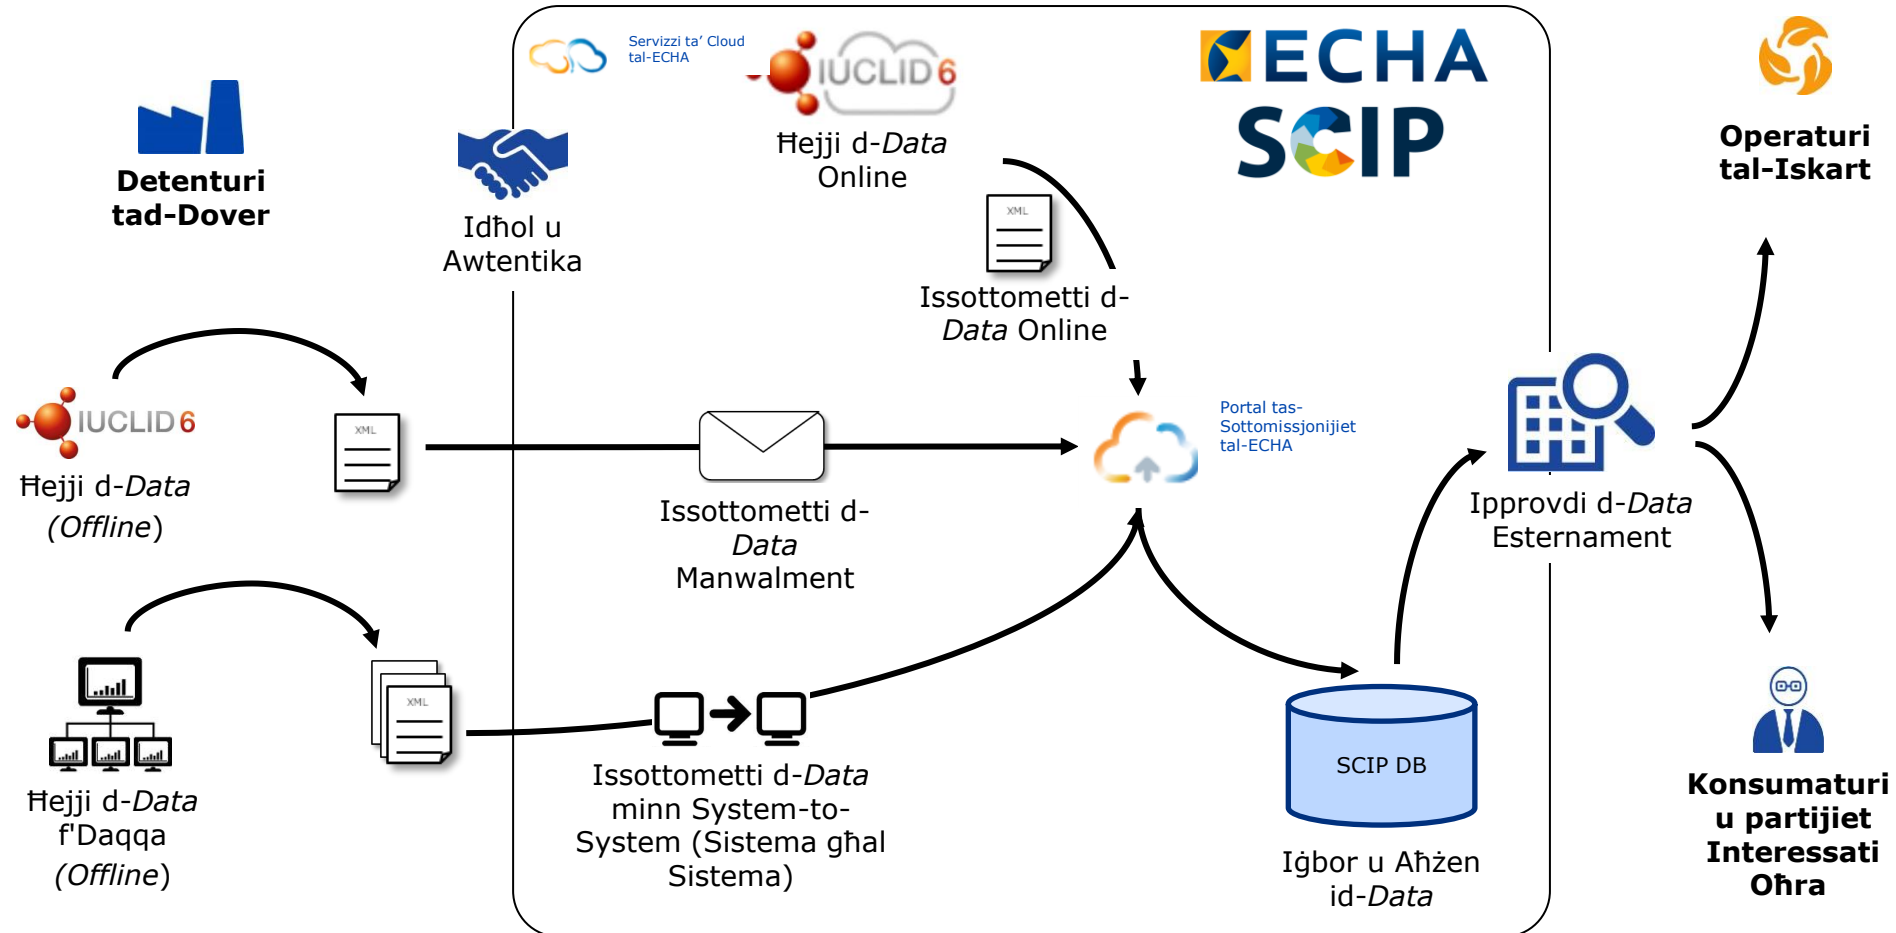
Servizzi ta' Cloud tal-ECHA

IUCLID 6

Ħejji d-*Data* Online

ECHA

SCIP

Detenturi tad-Dover

Idħol u Awtentika

XML

Issottometti d-*Data* Online

Operaturi tal-Iskart

IUCLID 6

Ħejji d-*Data* (*Offline*)

XML

Issottometti d-*Data* Manwalment

Portal tas-Sottomissjonijiet tal-ECHA

Ipprovdi d-*Data* Esternament

XML

Ħejji d-*Data* f'Daqqa (*Offline*)

Issottometti d-*Data* minn System-to-System (Sistema għal Sistema)

SCIP DB

Iġbor u Aħżen id-*Data*

Konsumaturi u partijiet Interessati Oħra